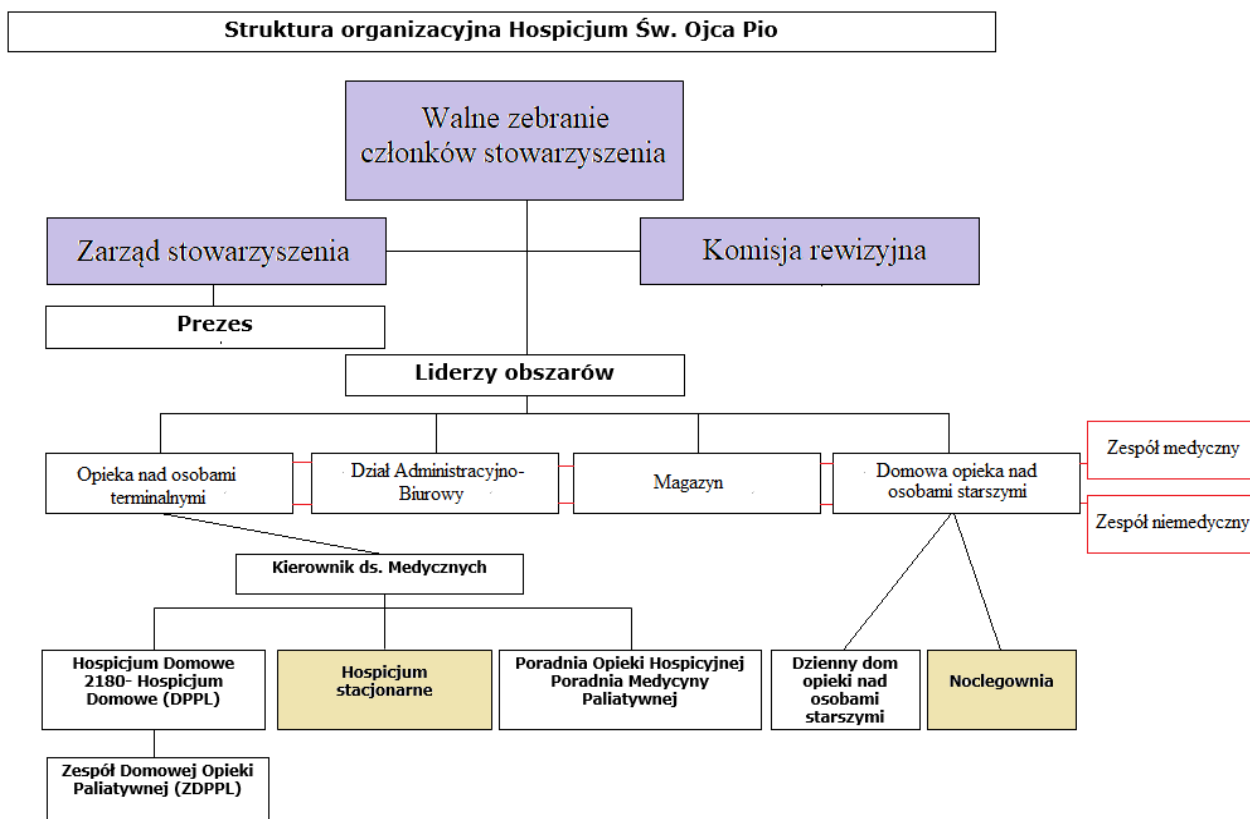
Struktura organizacyjna Hospicjum Św. Ojca Pio

Walne zebranie członków stowarzyszenia

Zarząd stowarzyszenia

Komisja rewizyjna

Prezes

Liderzy obszarów

Opieka nad osobami terminalnymi

Dział Administracyjno-Biurowy

Magazyn

Domowa opieka nad osobami starszymi

Zespół medyczny

Zespół niemedyczny

Kierownik ds. Medycznych

Hospicjum Domowe 2180- Hospicjum Domowe (DPPL)

Hospicjum stacjonarne

Poradnia Opieki Hospicyjnej Poradnia Medycyny Paliatywnej

Dzienny dom opieki nad osobami starszymi

Noclegownia

Zespół Domowej Opieki Paliatywnej (ZDPPL)